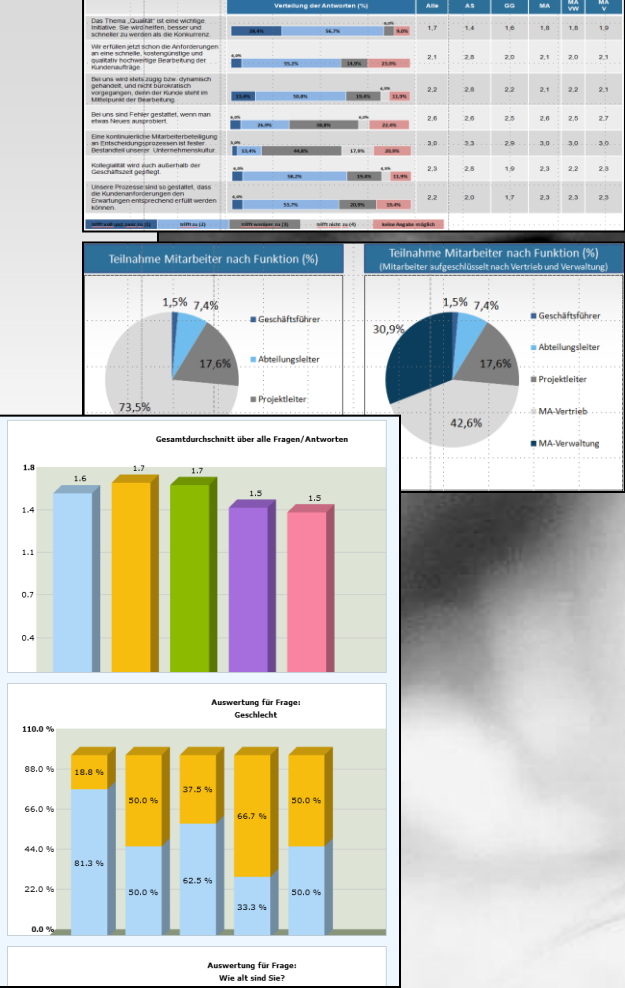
| | Verteilung der Antworten (%) | Alle | AS | GG | MA | MA VW | MA V |
|---|---|---|---|---|---|---|---|
| Das Thema „Qualität" ist eine wichtige Initiative. Sie wird helfen, besser und schneller zu werden als die Konkurrenz. | 38,4% 56,7% 0,0% 5,0% | 1,7 | 1,4 | 1,6 | 1,8 | 1,8 | 1,9 |
| Wir erfüllen jetzt schon die Anforderungen an eine schnelle, kostengünstige und qualitativ hochwertige Bearbeitung der Kundenaufträge. | 6,0% 55,2% 14,9% 23,9% | 2,1 | 2,8 | 2,0 | 2,1 | 2,0 | 2,1 |
| Bei uns wird stets zügig bzw. dynamisch gehandelt, und nicht bürokratisch vorgegangen, denn der Kunde steht im Mittelpunkt der Bearbeitung. | 13,4% 50,8% 19,4% 4,0% 11,9% | 2,2 | 2,8 | 2,2 | 2,1 | 2,2 | 2,1 |
| Bei uns sind Fehler gestattet, wenn man etwas Neues ausprobiert. | 6,0% 26,9% 38,8% 6,0% 22,4% | 2,6 | 2,6 | 2,5 | 2,6 | 2,5 | 2,7 |
| Eine kontinuierliche Mitarbeiterbeteiligung an Entscheidungsprozessen ist fester Bestandteil unserer Unternehmenskultur. | 3,0% 13,4% 44,8% 17,9% 20,9% | 3,0 | 3,3 | 2,9 | 3,0 | 3,0 | 3,0 |
| Kollegialität wird auch außerhalb der Geschäftszeit gepflegt. | 6,0% 58,2% 19,4% 4,5% 11,9% | 2,3 | 2,8 | 1,9 | 2,3 | 2,2 | 2,3 |
| Unsere Prozesse sind so gestaltet, dass die Kundenanforderungen entsprechend erfüllt werden können. | 6,0% 53,7% 20,9% 19,4% | 2,2 | 2,0 | 1,7 | 2,3 | 2,3 | 2,3 |

trifft voll und ganz zu (1) trifft zu (2) trifft weniger zu (3) trifft nicht zu (4) keine Angabe möglich

Teilnahme Mitarbeiter nach Funktion (%)

1,5% 7,4% 17,6% 73,5%

Geschäftsführer
Abteilungsleiter
Projektleiter

Teilnahme Mitarbeiter nach Funktion (%)
(Mitarbeiter aufgeschlüsselt nach Vertrieb und Verwaltung)

1,5% 7,4% 30,9% 17,6% 42,6%

Geschäftsführer
Abteilungsleiter
Projektleiter
MA-Vertrieb
MA-Verwaltung

Gesamtdurchschnitt über alle Fragen/Antworten

1.8 1.4 1.1 0.7 0.4

1.6 1.7 1.7 1.5 1.5

Auswertung für Frage:
Geschlecht

110.0 % 88.0 % 66.0 % 44.0 % 22.0 % 0.0 %

18.8 % 81.3 %
50.0 % 50.0 %
37.5 % 62.5 %
66.7 % 33.3 %
50.0 % 50.0 %

Auswertung für Frage:
Wie alt sind Sie?